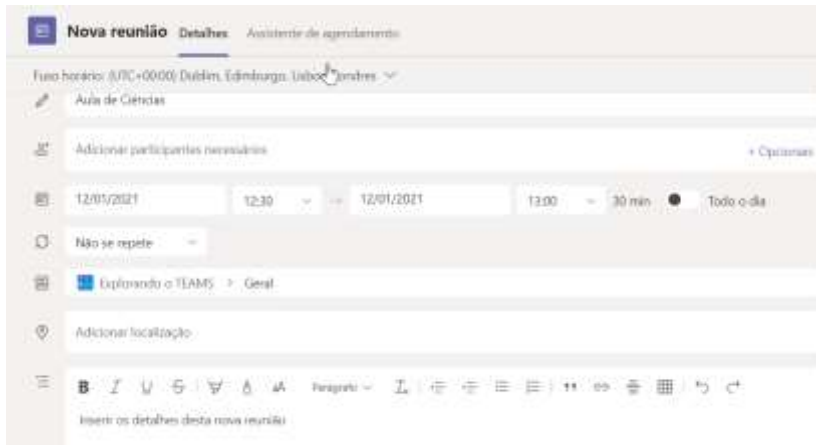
Nova reunião Detalhes Assistente de agendamento

Fuso horário: (UTC+00:00) Dublin, Edimburgo, Lisboa, Londres

Aula de Ciências

Adicionar participantes necessários

+ Opcionais

12/01/2021 12:30 → 12/01/2021 13:00 30 min Todo o dia

Não se repete

Explorando o TEAMS > Geral

Adicionar localização

B I U S Parágrafo

Inserir os detalhes desta nova reunião